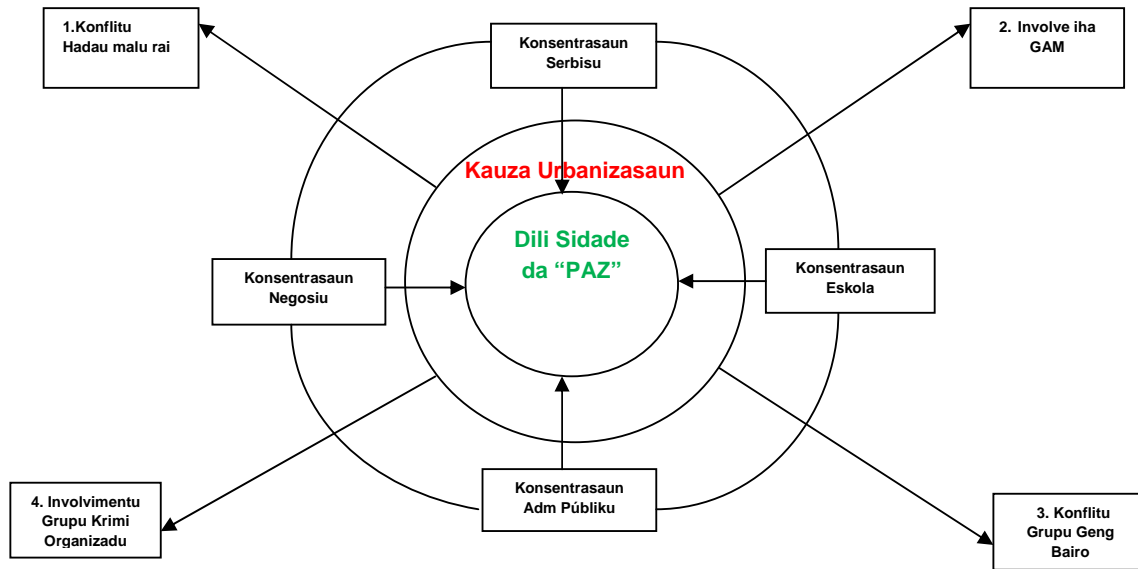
1.Konflitu Hadau malu rai

Konsentrasaun Serbisu

2. Involve iha GAM

Kauza Urbanizasaun

Dili Sidade da "PAZ"

Konsentrasaun Negosiu

Konsentrasaun Eskola

4. Involvimentu Grupu Krimi Organizadu

Konsentrasaun Adm Públiku

3. Konflitu Grupu Geng Bairo